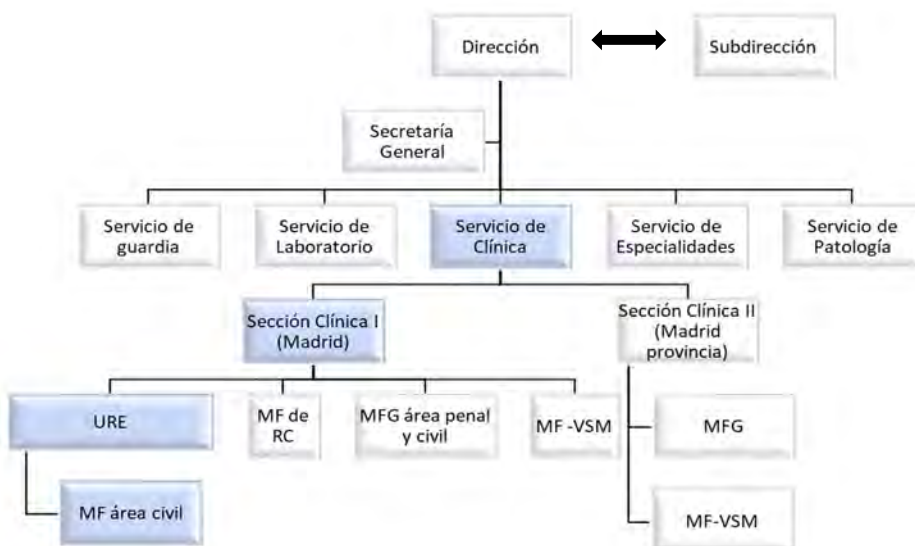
Dirección

Subdirección

Secretaría General

Servicio de guardia

Servicio de Laboratorio

Servicio de Clínica

Servicio de Especialidades

Servicio de Patología

Sección Clínica I (Madrid)

Sección Clínica II (Madrid provincia)

URE

MF de RC

MFG área penal y civil

MF -VSM

MFG

MF área civil

MF-VSM